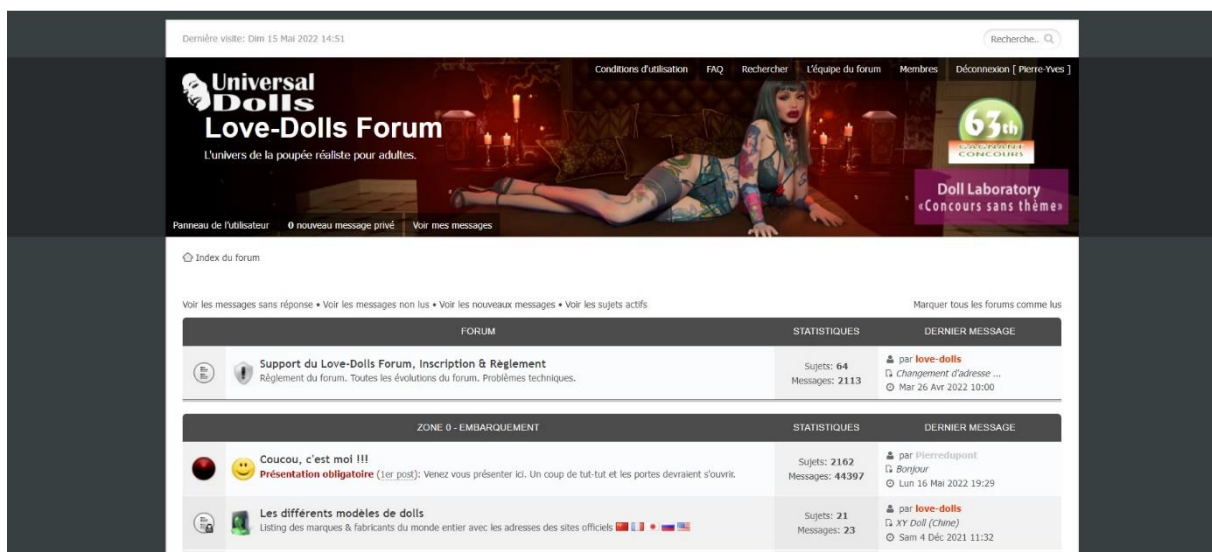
Dernière visite: Dim 15 Mai 2022 14:51

Recherche...

Conditions d'utilisation FAQ Rechercher L'équipe du forum Membres Déconnexion [ Pierre-Yves ]

Universal Dolls

Love-Dolls Forum

L'univers de la poupée réaliste pour adultes.

63th GAGNANT CONCOURS

Doll Laboratory «Concours sans thème»

Panneau de l'utilisateur 0 nouveau message privé Voir mes messages

Index du forum

Voir les messages sans réponse • Voir les messages non lus • Voir les nouveaux messages • Voir les sujets actifs

Marquer tous les forums comme lus

| FORUM | STATISTIQUES | DERNIER MESSAGE |
|---|---|---|
| Support du Love-Dolls Forum, Inscription & Règlement<br>Règlement du forum. Toutes les évolutions du forum. Problèmes techniques. | Sujets: 64<br>Messages: 2113 | par love-dolls<br>Changement d'adresse ...<br>Mar 26 Avr 2022 10:00 |

| ZONE 0 - EMBARQUEMENT | STATISTIQUES | DERNIER MESSAGE |
|---|---|---|
| Coucou, c'est moi !!!<br>Présentation obligatoire (1er post): Venez vous présenter ici. Un coup de tut-tut et les portes devraient s'ouvrir. | Sujets: 2162<br>Messages: 44397 | par Pierredupont<br>Bonjour<br>Lun 16 Mai 2022 19:29 |
| Les différents modèles de dolls<br>Listing des marques & fabricants du monde entier avec les adresses des sites officiels | Sujets: 21<br>Messages: 23 | par love-dolls<br>XY Doll (Chine)<br>Sam 4 Déc 2021 11:32 |